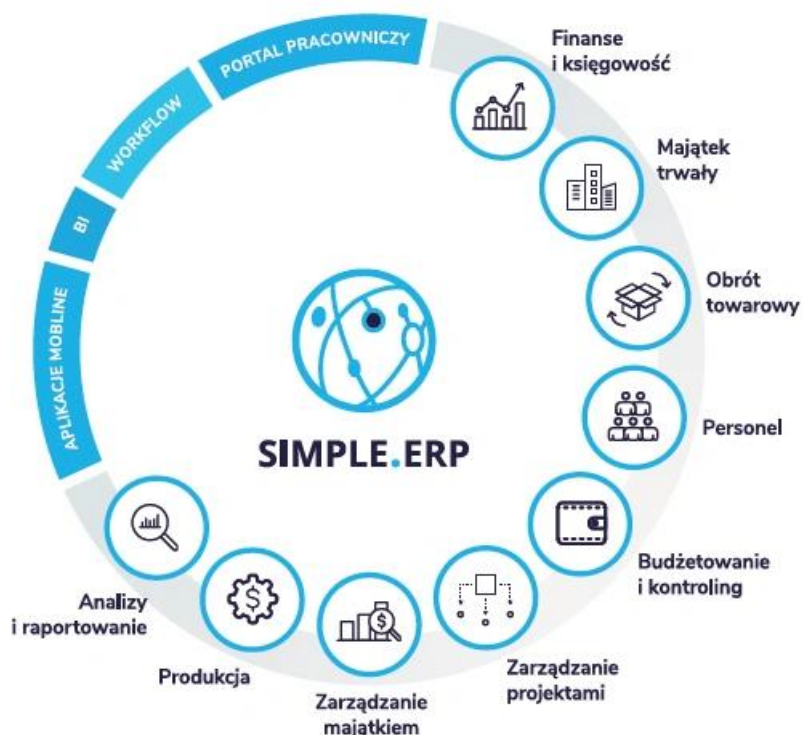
PORTAL PRACOWNICZY

WORKFLOW

BI

APLIKACJE MOBLINE

Finanse i księgowość

Majątek trwały

Obrót towarowy

Personel

Budżetowanie i kontroling

Zarządzanie projektami

Zarządzanie majątkiem

Produkcja

Analizy i raportowanie

SIMPLE.ERP